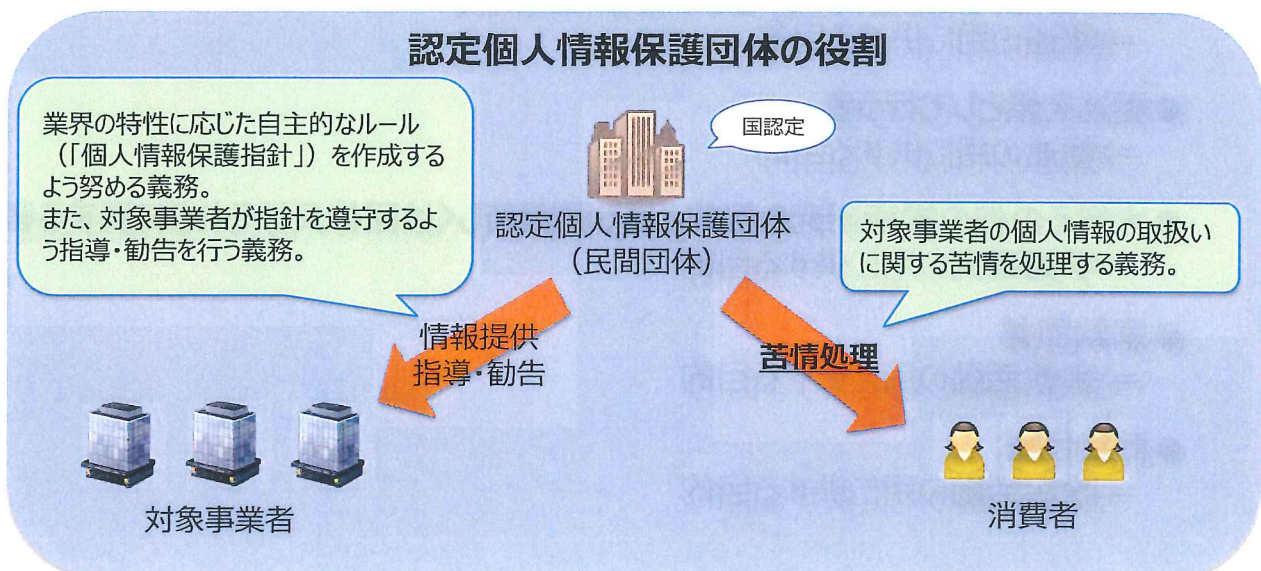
認定個人情報保護団体の役割

業界の特性に応じた自主的なルール（「個人情報保護指針」）を作成するよう努める義務。
また、対象事業者が指針を遵守するよう指導・勧告を行う義務。

国認定

認定個人情報保護団体（民間団体）

対象事業者の個人情報の取扱いに関する苦情を処理する義務。

情報提供
指導・勧告

苦情処理

対象事業者

消費者